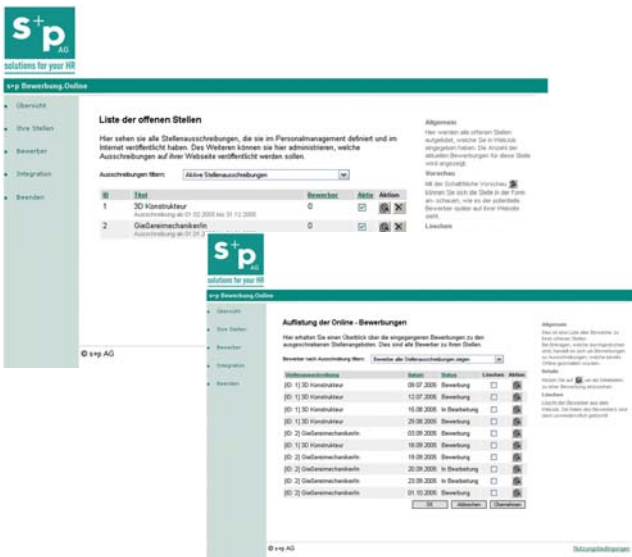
s+p AG
solutions for your HR

s+p Bewerbung.Online

Übersicht
Ihre Stellen
Bewerber
Integration
Beenden

Liste der offenen Stellen

Hier sehen sie alle Stellenausschreibungen, die sie im Personalmanagement definiert und im Internet veröffentlicht haben. Des Weiteren können sie hier administrieren, welche Ausschreibungen auf ihrer Webseite veröffentlicht werden sollen.

Ausschreibungen filtern: Aktive Stellenausschreibungen

| ID | Titel | Bewerber | Aktiv | Aktion |
|---|---|---|---|---|
| 1 | 3D Konstrukteur<br>Ausschreibung ab 01.02.2005 bis 31.12.2005 | 0 | | |
| 2 | Gießereimechaniker/in<br>Ausschreibung ab 01.01.2 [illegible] | 0 | | |

Allgemein
Hier werden alle offenen Stellen aufgelistet, welche Sie in WebJob eingegeben haben. Die Anzahl der aktuellen Bewerbungen für diese Stelle wird angezeigt.
Vorschau
Mit der Schaltfläche Vorschau können Sie sich die Stelle in der Form an- schauen, wie es der potentielle Bewerber später auf Ihrer Website sieht.
Löschen

© s+p AG

s+p AG
solutions for your HR

s+p Bewerbung.Online

Übersicht
Ihre Stellen
Bewerber
Integration
Beenden

Auflistung der Online - Bewerbungen

Hier erhalten Sie einen Überblick über die eingegangenen Bewerbungen zu den ausgeschriebenen Stellenangeboten. Das sind alle Bewerber zu Ihren Stellen.

Bewerber nach Ausschreibung filtern: Bewerber aller Stellenausschreibungen zeigen

| Stellenausschreibung | Datum | Status | Löschen | Aktion |
|---|---|---|---|---|
| [ID: 1] 3D Konstrukteur | 09.07.2005 | Bewerbung | | |
| [ID: 1] 3D Konstrukteur | 12.07.2005 | Bewerbung | | |
| [ID: 1] 3D Konstrukteur | 15.08.2005 | In Bearbeitung | | |
| [ID: 1] 3D Konstrukteur | 20.08.2005 | Bewerbung | | |
| [ID: 2] Gießereimechaniker/in | 03.09.2005 | Bewerbung | | |
| [ID: 1] 3D Konstrukteur | 18.09.2005 | Bewerbung | | |
| [ID: 2] Gießereimechaniker/in | 19.09.2005 | Bewerbung | | |
| [ID: 2] Gießereimechaniker/in | 20.09.2005 | In Bearbeitung | | |
| [ID: 2] Gießereimechaniker/in | 23.09.2005 | In Bearbeitung | | |
| [ID: 2] Gießereimechaniker/in | 01.10.2005 | Bewerbung | | |

OK Abbrechen Übernehmen

Allgemein
Dies ist eine Liste der Bewerber zu Ihren offenen Stellen. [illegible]
Details
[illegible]
Löschen
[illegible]

© s+p AG

Nutzungsbedingungen